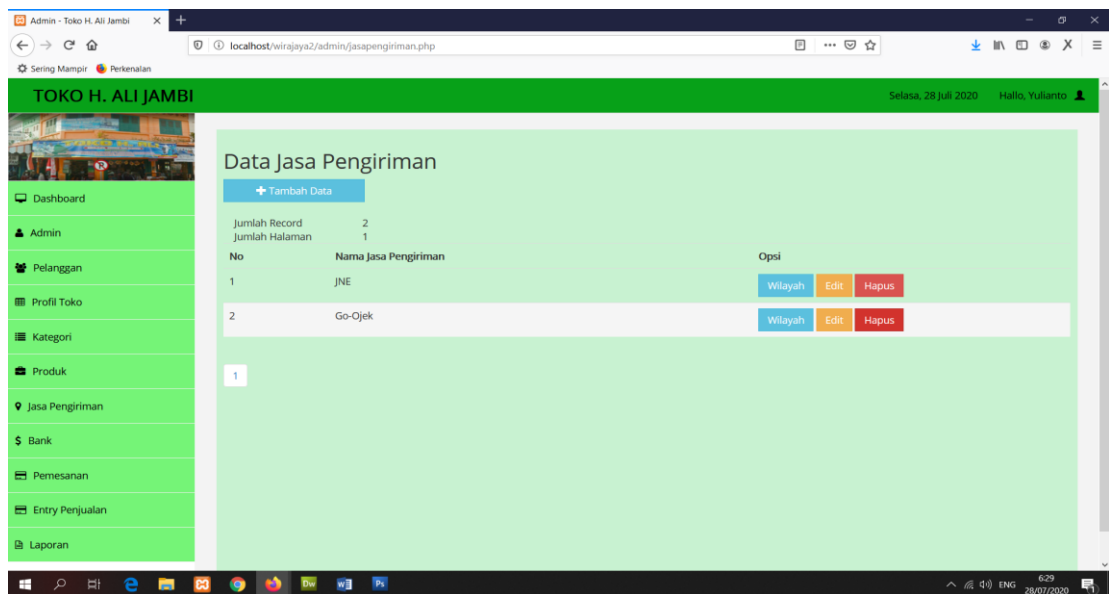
Admin - Toko H. Ali Jambi

localhost/wirajaya2/admin/jasapengiriman.php

Sering Mampir   Perkenalan

TOKO H. ALI JAMBI

Selasa, 28 Juli 2020   Hallo, Yulianto

Dashboard
Admin
Pelanggan
Profil Toko
Kategori
Produk
Jasa Pengiriman
Bank
Pemesanan
Entry Penjualan
Laporan

Data Jasa Pengiriman

+ Tambah Data

Jumlah Record 2
Jumlah Halaman 1

| No | Nama Jasa Pengiriman | Opsi |
|---|---|---|
| 1 | JNE | Wilayah Edit Hapus |
| 2 | Go-Ojek | Wilayah Edit Hapus |

1

ENG 6:29 28/07/2020